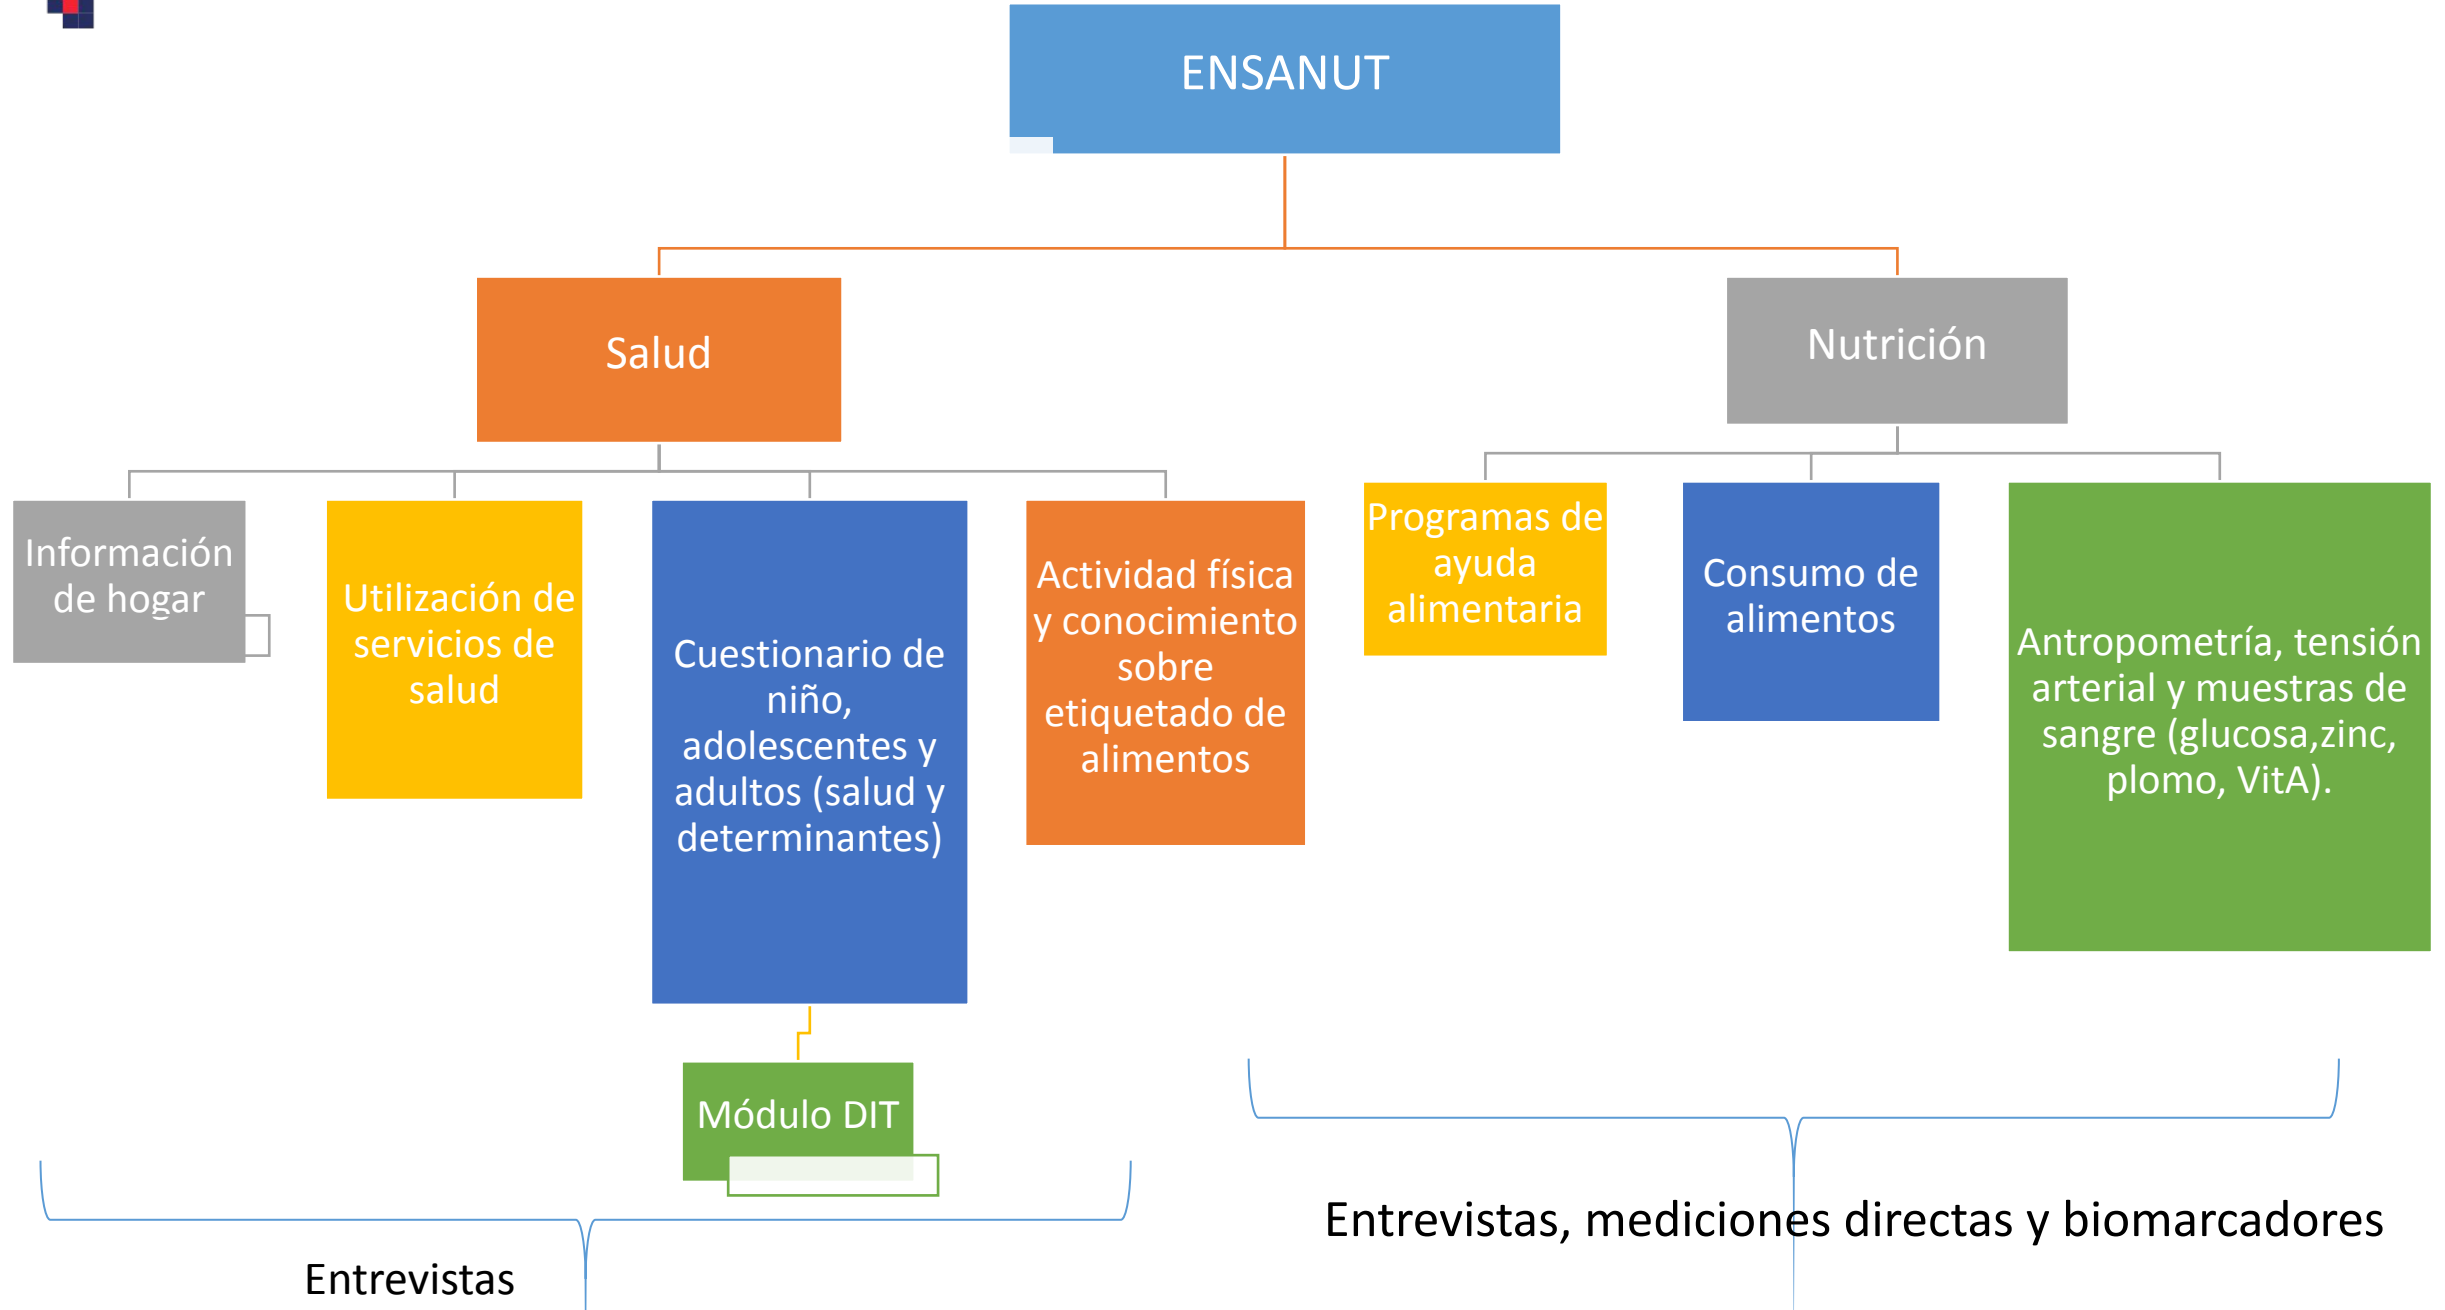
ENSANUT

Salud

Nutrición

Información de hogar

Utilización de servicios de salud

Cuestionario de niño, adolescentes y adultos (salud y determinantes)

Actividad física y conocimiento sobre etiquetado de alimentos

Programas de ayuda alimentaria

Consumo de alimentos

Antropometría, tensión arterial y muestras de sangre (glucosa,zinc, plomo, VitA).

Módulo DIT

Entrevistas

Entrevistas, mediciones directas y biomarcadores